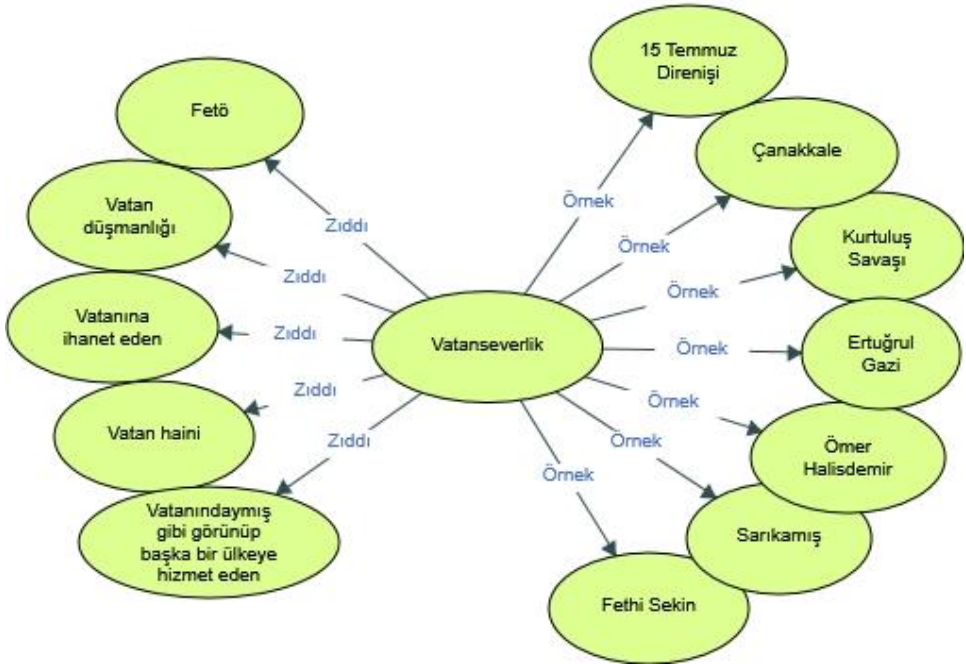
Vatanseverlik

Fetö

Zıddı

Vatan düşmanlığı

Zıddı

Vatanına ihanet eden

Zıddı

Vatan haini

Zıddı

Vatanındaymış gibi görünüp başka bir ülkeye hizmet eden

Zıddı

15 Temmuz Direnişi

Örnek

Çanakkale

Örnek

Kurtuluş Savaşı

Örnek

Ertuğrul Gazi

Örnek

Ömer Halisdemir

Örnek

Sarıkamış

Örnek

Fethi Sekin

Örnek